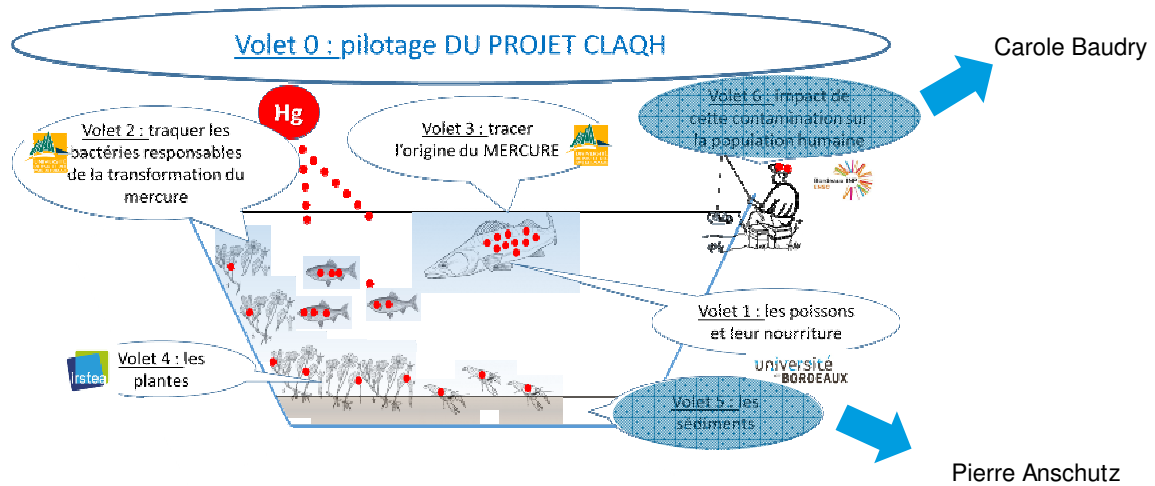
Volet 0 : pilotage DU PROJET CLAQH

Carole Baudry

Hg

Volet 2 : traquer les bactéries responsables de la transformation du mercure

Volet 3 : tracer l'origine du MERCURE

Volet 6 : impact de cette contamination sur la population humaine

Volet 1 : les poissons et leur nourriture

université BORDEAUX

Volet 4 : les plantes

irstea

Volet 5 : les sédiments

Pierre Anschutz